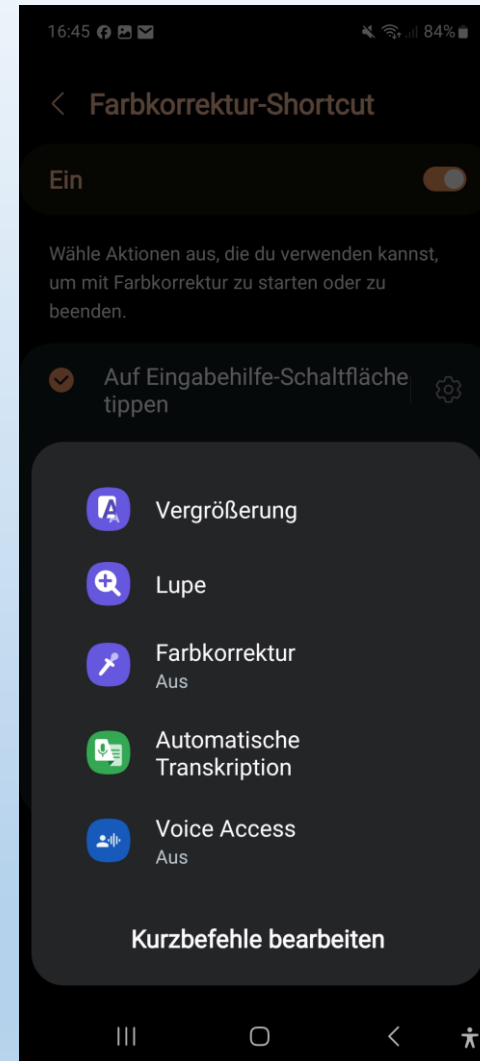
16:45 84%

Farbkorrektur-Shortcut

Ein

Wähle Aktionen aus, die du verwenden kannst, um mit Farbkorrektur zu starten oder zu beenden.

Auf Eingabehilfe-Schaltfläche tippen

Vergrößerung

Lupe

Farbkorrektur
Aus

Automatische Transkription

Voice Access
Aus

Kurzbefehle bearbeiten